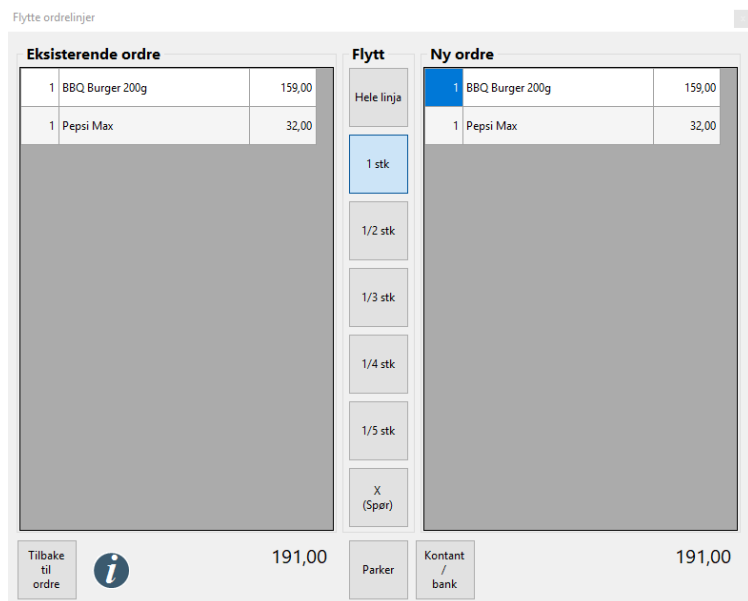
Flytte ordrelinjer

Eksisterende ordre

| 1 | BBQ Burger 200g | 159,00 |
|---|---|---|
| 1 | Pepsi Max | 32,00 |

Flytt

Hele linja

1 stk

1/2 stk

1/3 stk

1/4 stk

1/5 stk

X (Spør)

Ny ordre

| 1 | BBQ Burger 200g | 159,00 |
|---|---|---|
| 1 | Pepsi Max | 32,00 |

Tilbake til ordre

i

191,00

Parker

Kontant / bank

191,00